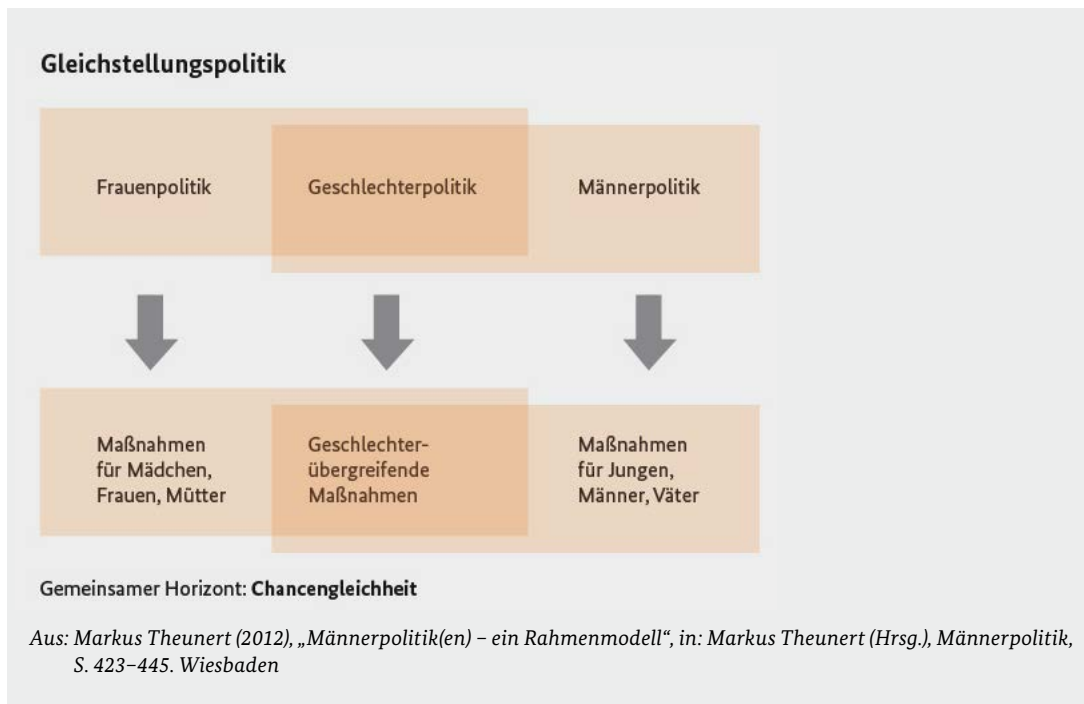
Gleichstellungspolitik

Frauenpolitik

Geschlechterpolitik

Männerpolitik

Maßnahmen für Mädchen, Frauen, Mütter

Geschlechterübergreifende Maßnahmen

Maßnahmen für Jungen, Männer, Väter

Gemeinsamer Horizont: **Chancengleichheit**

*Aus: Markus Theunert (2012), „Männerpolitik(en) – ein Rahmenmodell", in: Markus Theunert (Hrsg.), Männerpolitik, S. 423–445. Wiesbaden*